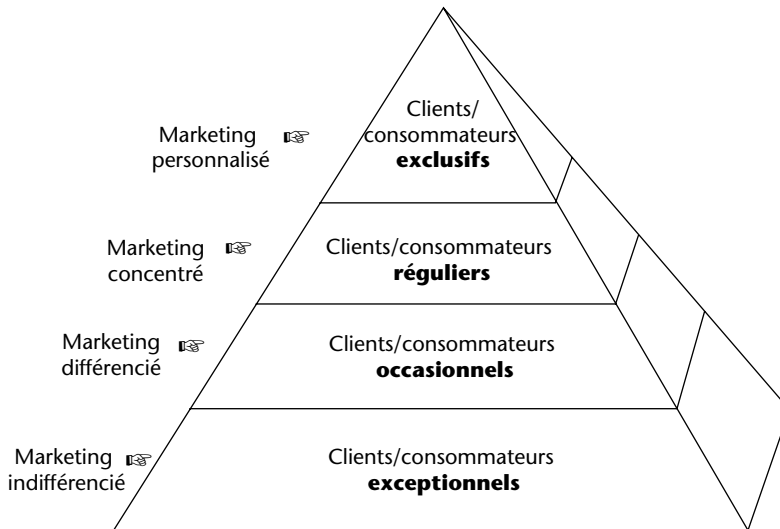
Marketing ☞
personnalisé

Clients/
consommateurs
**exclusifs**

Marketing ☞
concentré

Clients/consommateurs
**réguliers**

Marketing ☞
différencié

Clients/consommateurs
**occasionnels**

Marketing ☞
indifférencié

Clients/consommateurs
**exceptionnels**